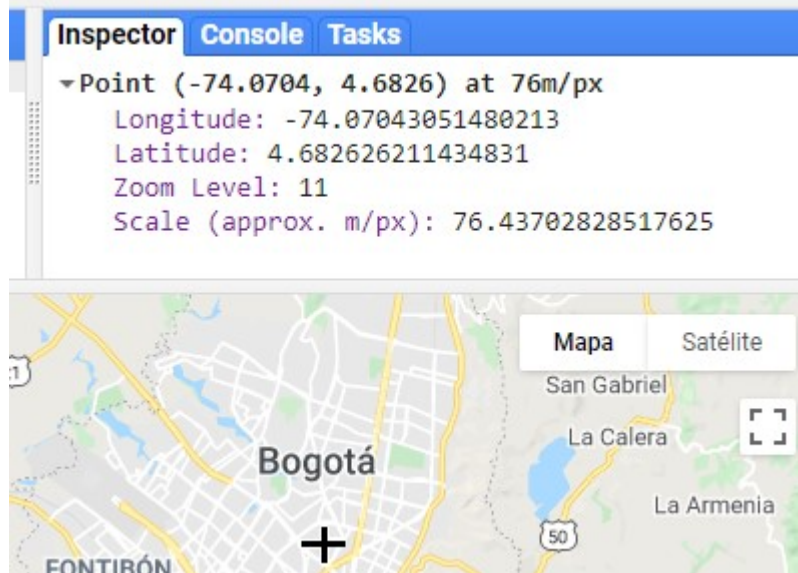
Inspector Console Tasks

▾Point (-74.0704, 4.6826) at 76m/px
Longitude: -74.07043051480213
Latitude: 4.682626211434831
Zoom Level: 11
Scale (approx. m/px): 76.43702828517625

Mapa Satélite

San Gabriel
La Calera
Bogotá
La Armenia
50
FONTIBÓN